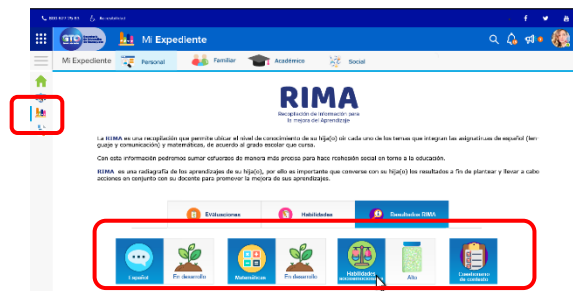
Mi Expediente

Mi Expediente | Personal | Familiar | Académico | Social

RIMA
Recopilación de Información para la mejora del Aprendizaje

La RIMA es una recopilación que permite ubicar el nivel de conocimiento de su hija(o) en cada uno de los temas que integran las asignaturas de español (lenguaje y comunicación) y matemáticas, de acuerdo al grado escolar que cursa.

Con esta información pedimos sumar esfuerzos de manera más precisa para hacer inclusión social en torno a la educación.

RIMA es una radiografía de los aprendizajes de su hija(o), por ello es importante que converse con su hija(o) los resultados a fin de plantear y llevar a cabo acciones en conjunto con su docente para promover la mejora de sus aprendizajes.

Evaluaciones | Habilidades | Resultados RIMA

Español | En desarrollo | Matemáticas | En desarrollo | Habilidades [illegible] | Alto | Cuestionario de contexto